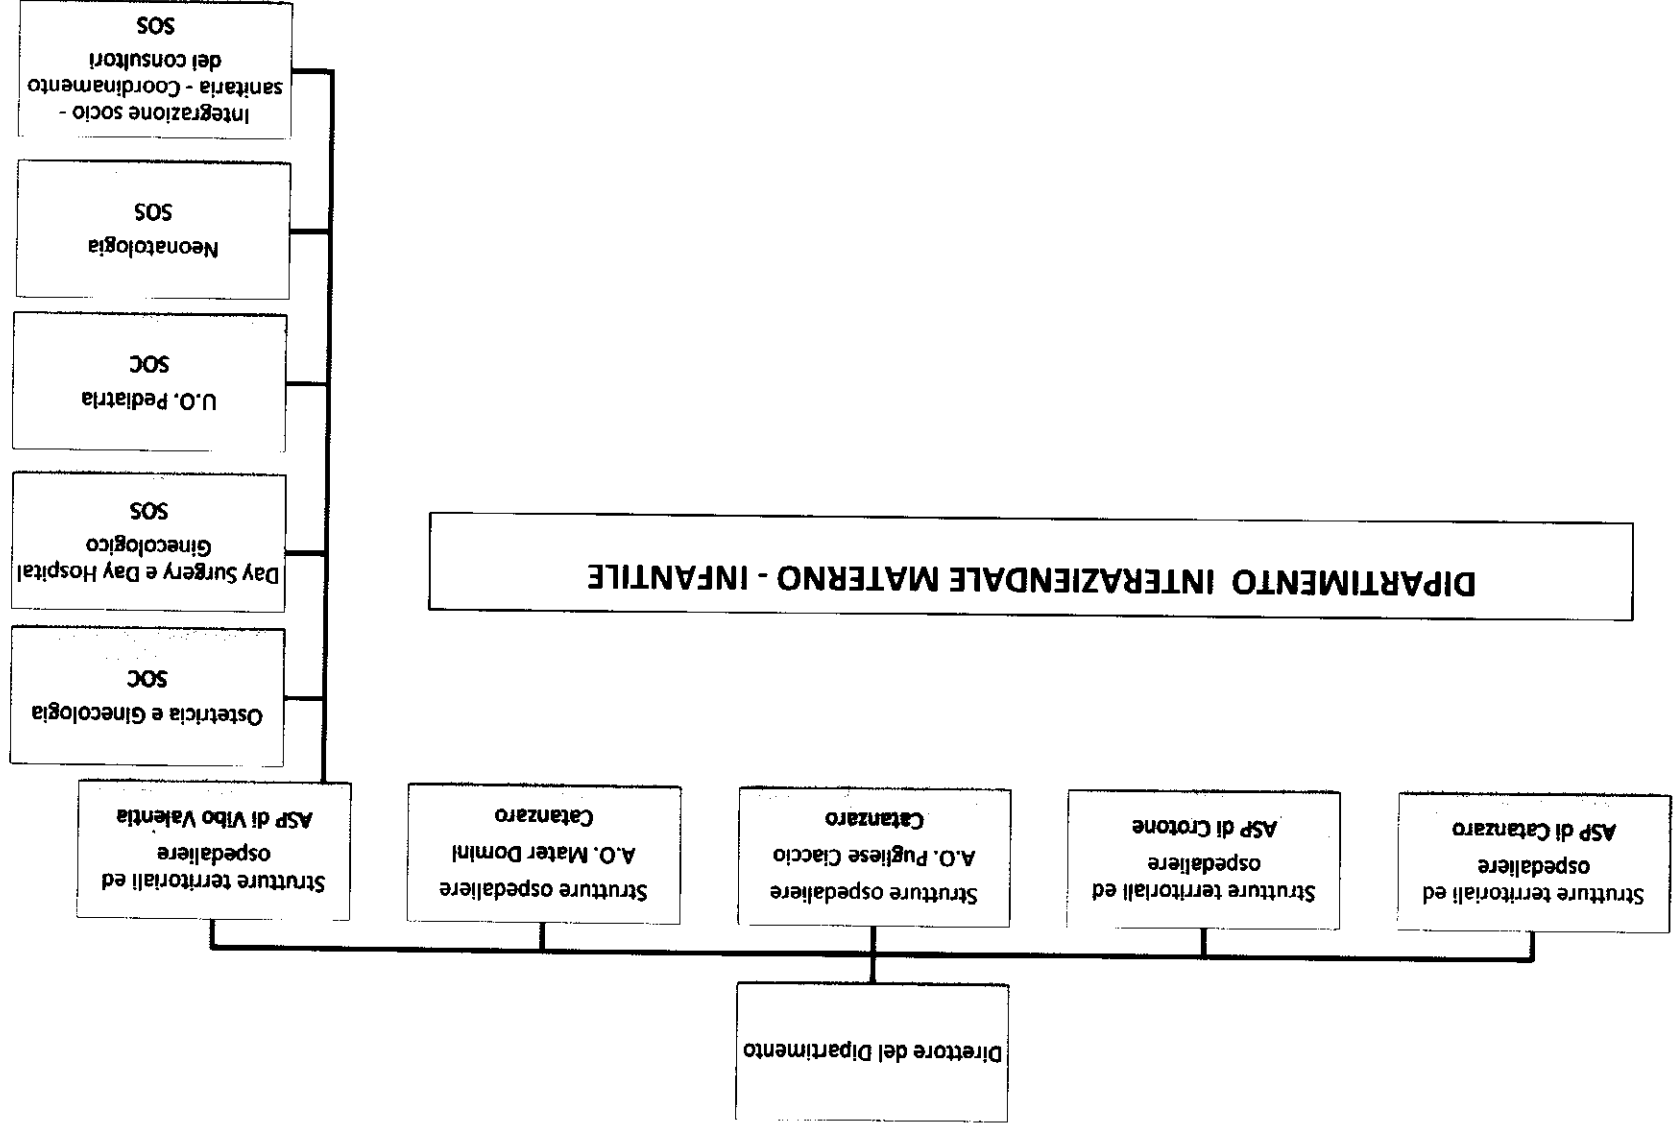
DIPARTIMENTO INTERAZIENDALE MATERNO - INFANTILE

Direttore del Dipartimento

Strutture territoriali ed ospedaliere ASP di Catanzaro

Strutture territoriali ed ospedaliere ASP di Crotone

Strutture ospedaliere A.O. Pugliese Ciaccio Catanzaro

Strutture ospedaliere A.O. Mater Domini Catanzaro

Strutture territoriali ed ospedaliere ASP di Vibo Valentia

Ostetricia e Ginecologia SOC

Day Surgery e Day Hospital Ginecologico SOS

U.O. Pediatria SOC

Neonatologia SOS

Integrazione socio - sanitaria - Coordinamento dei consultori SOS